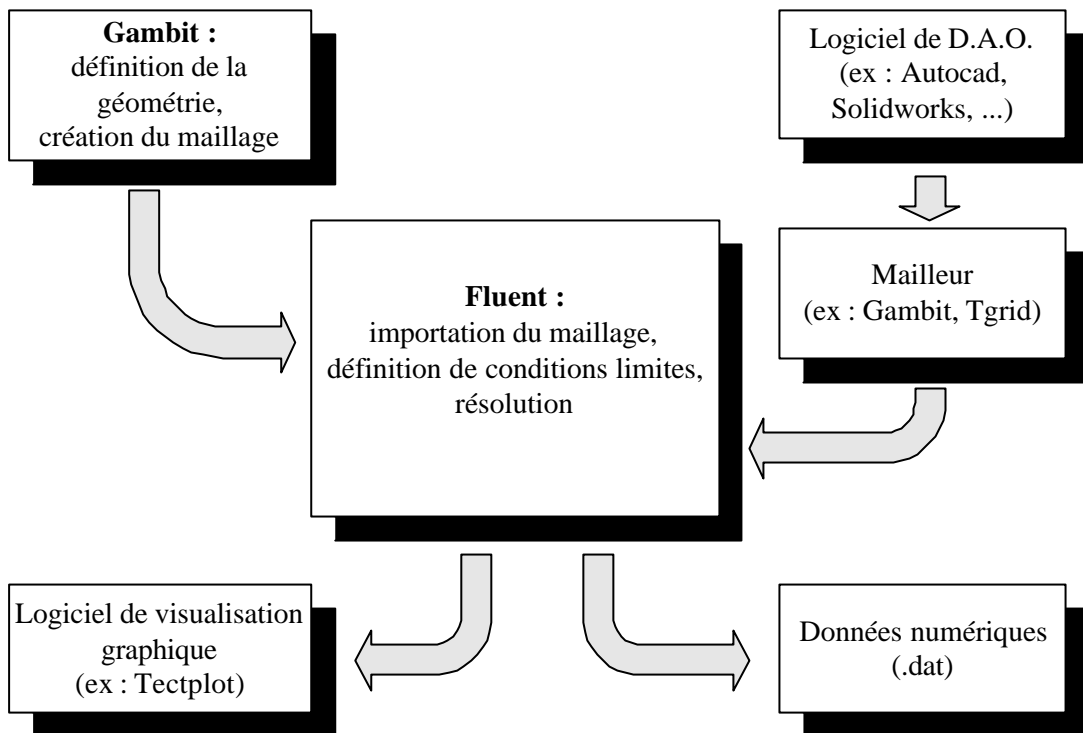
**Gambit :**
définition de la géométrie, création du maillage

Logiciel de D.A.O. (ex : Autocad, Solidworks, ...)

**Fluent :**
importation du maillage, définition de conditions limites, résolution

Mailleur (ex : Gambit, Tgrid)

Logiciel de visualisation graphique (ex : Tectplot)

Données numériques (.dat)